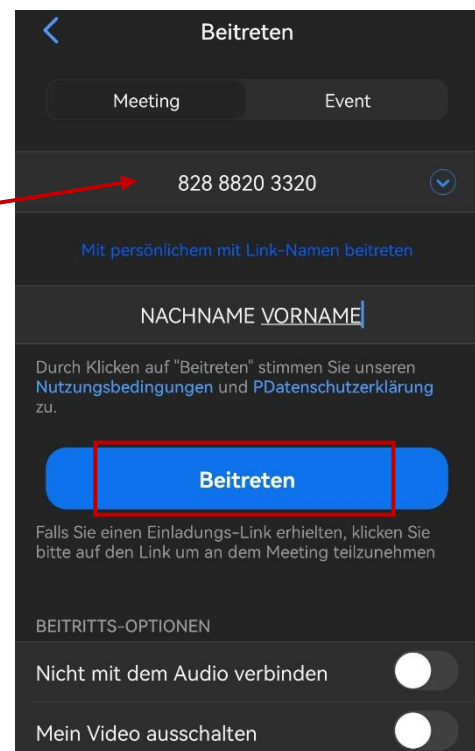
Beitreten

Meeting

Event

828 8820 3320

Mit persönlichem mit Link-Namen beitreten

NACHNAME VORNAME

Durch Klicken auf "Beitreten" stimmen Sie unseren Nutzungsbedingungen und PDatenschutzerklärung zu.

Beitreten

Falls Sie einen Einladungs-Link erhielten, klicken Sie bitte auf den Link um an dem Meeting teilzunehmen

BEITRITTS-OPTIONEN

Nicht mit dem Audio verbinden

Mein Video ausschalten